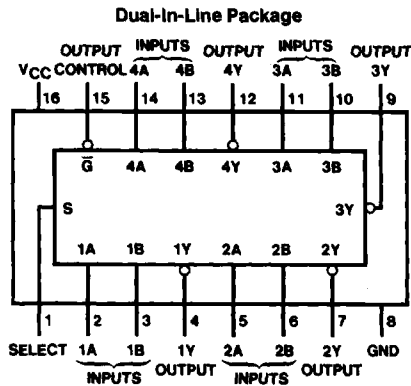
Dual-In-Line Package

$V_{CC}$ OUTPUT CONTROL INPUTS 4A 4B OUTPUT 4Y INPUTS 3A 3B OUTPUT 3Y

16 15 14 13 12 11 10 9

$\overline{G}$ 4A 4B 4Y 3A 3B

S

3Y

1A 1B 1Y 2A 2B 2Y

1 2 3 4 5 6 7 8

SELECT 1A 1B INPUTS 1Y OUTPUT 2A 2B INPUTS 2Y OUTPUT GND